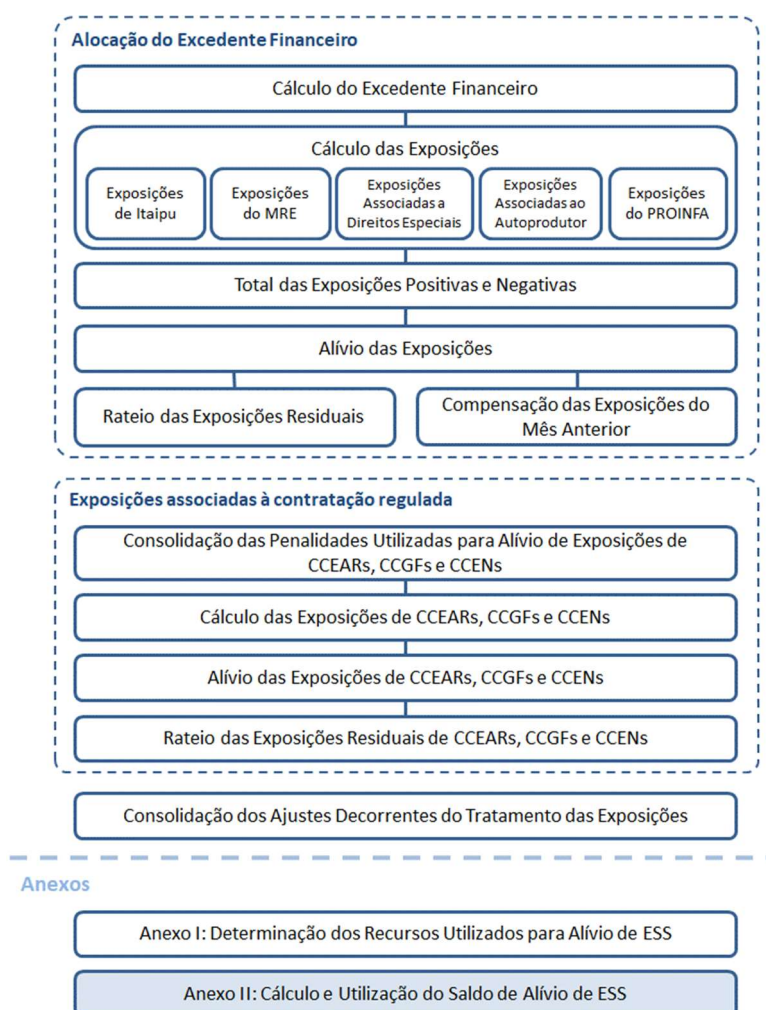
Alocação do Excedente Financeiro

Cálculo do Excedente Financeiro

Cálculo das Exposições

Exposições de Itaipu

Exposições do MRE

Exposições Associadas a Direitos Especiais

Exposições Associadas ao Autoprodutor

Exposições do PROINFA

Total das Exposições Positivas e Negativas

Alívio das Exposições

Rateio das Exposições Residuais

Compensação das Exposições do Mês Anterior

Exposições associadas à contratação regulada

Consolidação das Penalidades Utilizadas para Alívio de Exposições de CCEARs, CCGFs e CCENs

Cálculo das Exposições de CCEARs, CCGFs e CCENs

Alívio das Exposições de CCEARs, CCGFs e CCENs

Rateio das Exposições Residuais de CCEARs, CCGFs e CCENs

Consolidação dos Ajustes Decorrentes do Tratamento das Exposições

Anexos

Anexo I: Determinação dos Recursos Utilizados para Alívio de ESS

Anexo II: Cálculo e Utilização do Saldo de Alívio de ESS